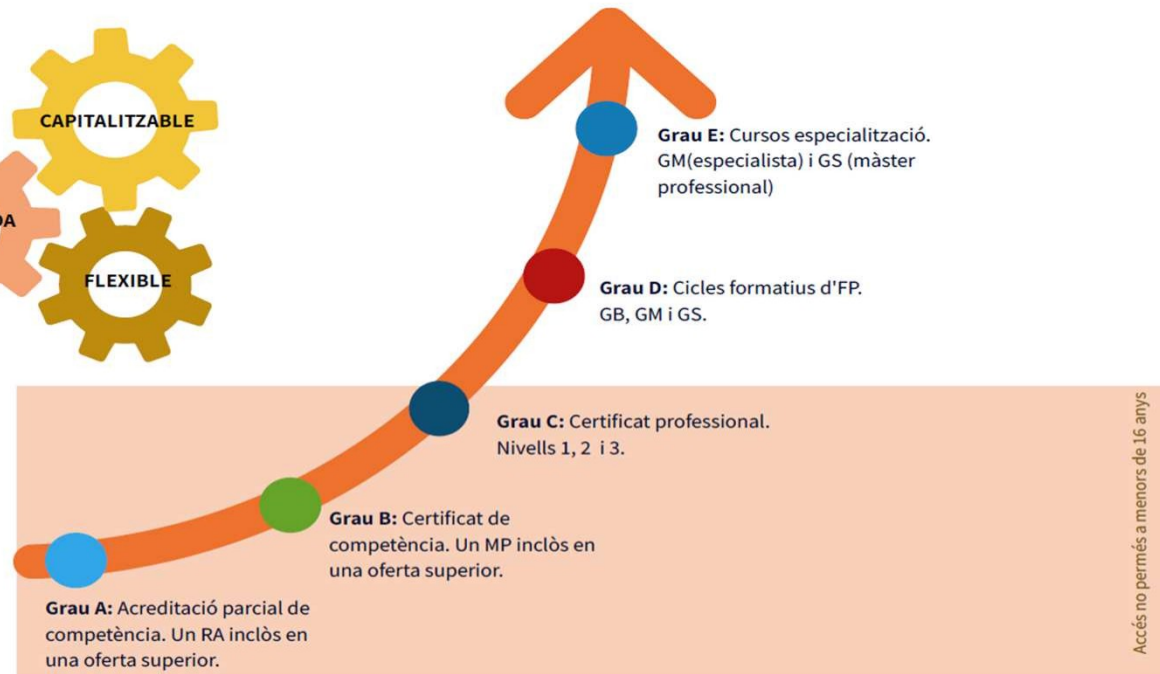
CAPITALITZABLE

DA

FLEXIBLE

Grau E: Cursos especialització. GM(especialista) i GS (màster professional)

Grau D: Cicles formatius d'FP. GB, GM i GS.

Grau C: Certificat professional. Nivells 1, 2 i 3.

Grau B: Certificat de competència. Un MP inclòs en una oferta superior.

Grau A: Acreditació parcial de competència. Un RA inclòs en una oferta superior.

Accés no permés a menors de 16 anys